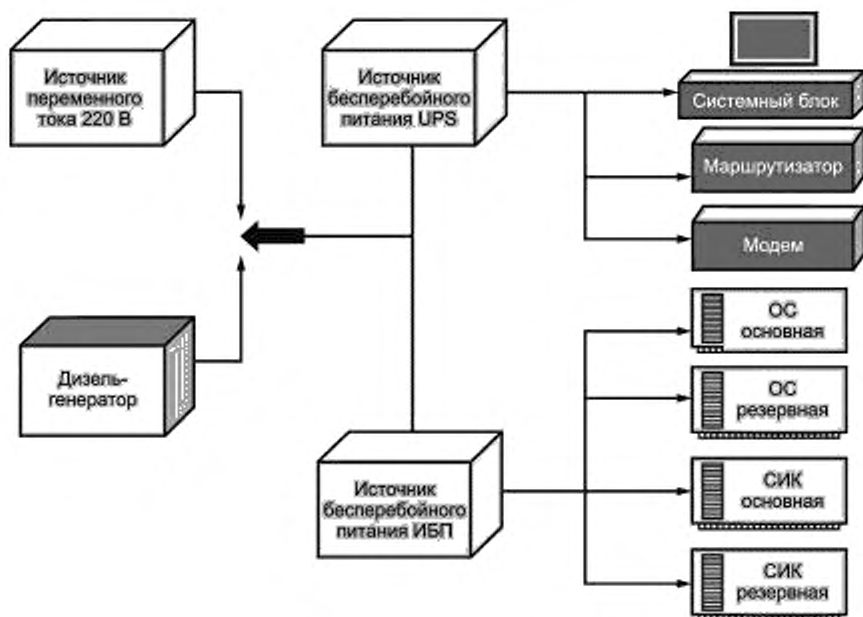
Источник переменного тока 220 В

Источник бесперебойного питания UPS

Системный блок

Маршрутизатор

Модем

Дизель-генератор

ОС основная

ОС резервная

Источник бесперебойного питания ИБП

СИК основная

СИК резервная